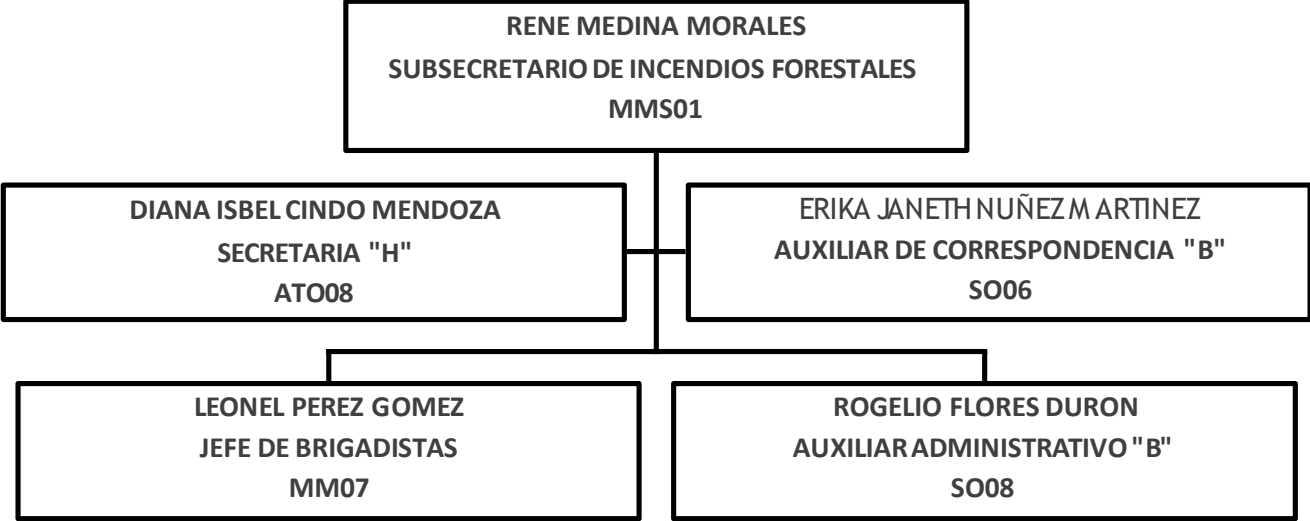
RENE MEDINA MORALES
SUBSECRETARIO DE INCENDIOS FORESTALES
MMS01

DIANA ISBEL CINDO MENDOZA
SECRETARIA "H"
ATO08

ERIKA JANETH NUÑEZ MARTINEZ
AUXILIAR DE CORRESPONDENCIA "B"
SO06

LEONEL PEREZ GOMEZ
JEFE DE BRIGADISTAS
MM07

ROGELIO FLORES DURON
AUXILIAR ADMINISTRATIVO "B"
SO08